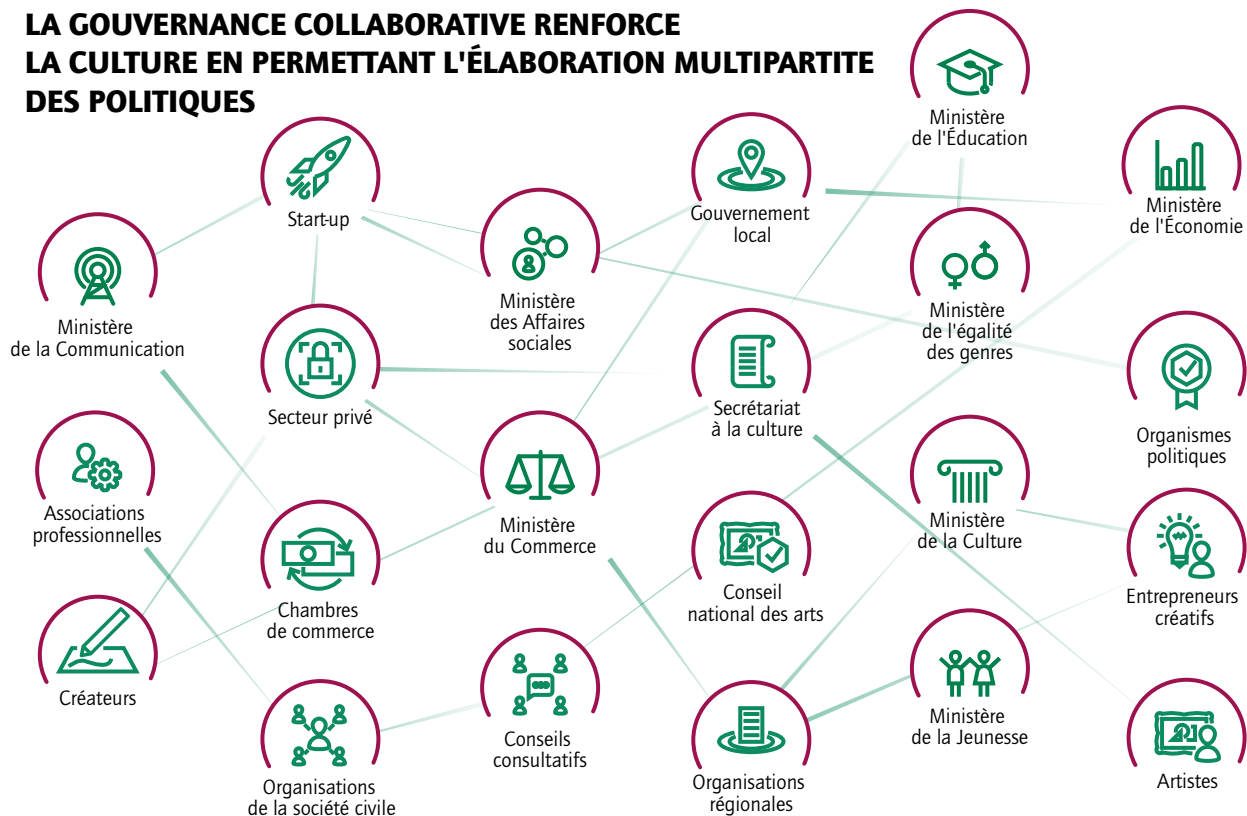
LA GOUVERNANCE COLLABORATIVE RENFORCE LA CULTURE EN PERMETTANT L'ÉLABORATION MULTIPARTITE DES POLITIQUES

Ministère de l'Éducation

Start-up

Gouvernement local

Ministère de l'Économie

Ministère de la Communication

Ministère des Affaires sociales

Ministère de l'égalité des genres

Secteur privé

Secrétariat à la culture

Organismes politiques

Associations professionnelles

Ministère du Commerce

Ministère de la Culture

Chambres de commerce

Conseil national des arts

Entrepreneurs créatifs

Créateurs

Conseils consultatifs

Ministère de la Jeunesse

Organisations de la société civile

Organisations régionales

Artistes